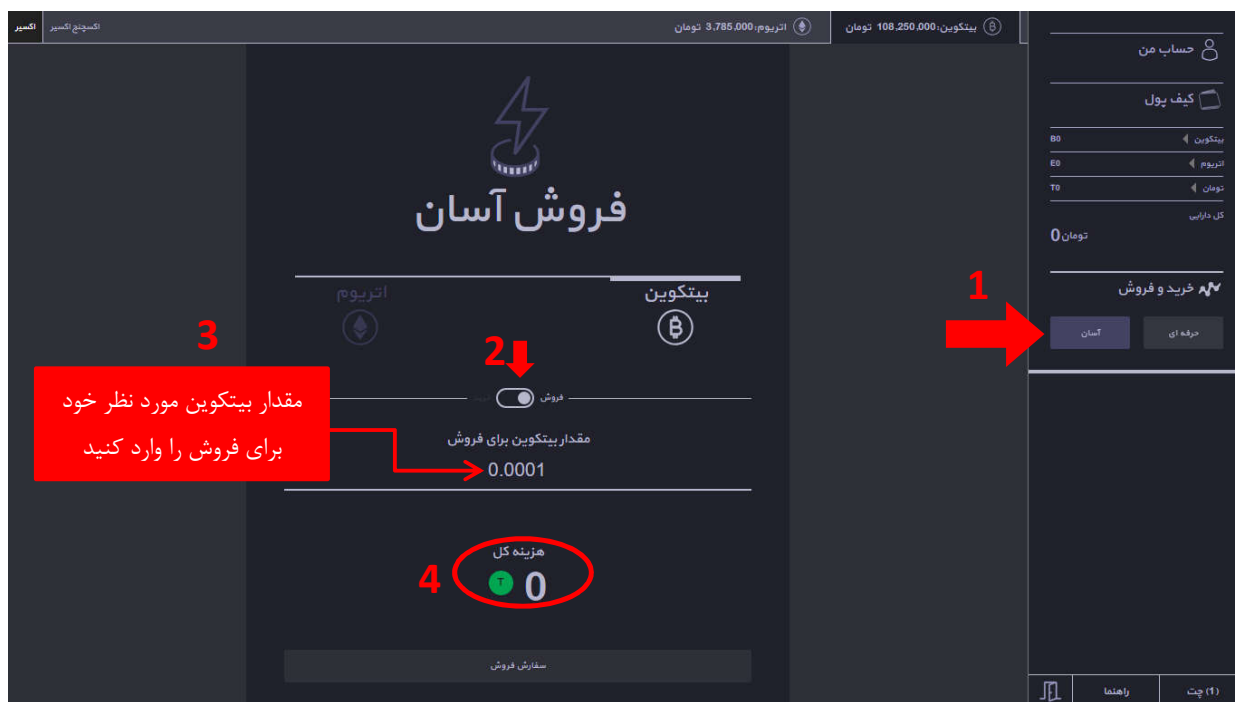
اکسیر اکسچنج اکسیر

اتریوم: 3,785,000 تومان

بیتکوین: 108,250,000 تومان

حساب من

کیف پول

بیتکوین B0

اتریوم E0

تومان T0

کل دارایی

تومان 0

خرید و فروش

1

حرفه ای

آسان

فروش آسان

اتریوم

بیتکوین

3

2

مقدار بیتکوین مورد نظر خود برای فروش را وارد کنید

فروش

مقدار بیتکوین برای فروش

0.0001

هزینه کل

4

0

سفارش فروش

(1) چت

راهنما